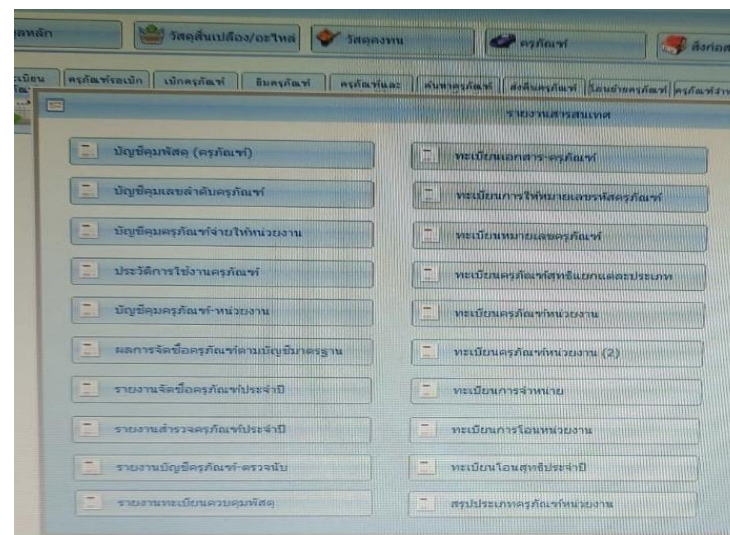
ลหลัก | วัสดุสิ้นเปลือง/อะไหล่ | วัสดุคงทน | ครุภัณฑ์ | สั่งก่อส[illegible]

ะเบียน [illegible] | ครุภัณฑ์รอเบิก | เบิกครุภัณฑ์ | ยืมครุภัณฑ์ | ครุภัณฑ์และ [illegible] | ค้นหาครุภัณฑ์ | ส่งคืนครุภัณฑ์ | โอนย้ายครุภัณฑ์ | ครุภัณฑ์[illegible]

รายงานสารสนเทศ

บัญชีคุมพัสดุ (ครุภัณฑ์)

บัญชีคุมเลขลำดับครุภัณฑ์

บัญชีคุมครุภัณฑ์จ่ายให้หน่วยงาน

ประวัติการใช้งานครุภัณฑ์

บัญชีคุมครุภัณฑ์-หน่วยงาน

ผลการจัดซื้อครุภัณฑ์ตามบัญชีมาตรฐาน

รายงานจัดซื้อครุภัณฑ์ประจำปี

รายงานสำรวจครุภัณฑ์ประจำปี

รายงานบัญชีครุภัณฑ์-ตรวจนับ

รายงานทะเบียนควบคุมพัสดุ

ทะเบียนเอกสาร-ครุภัณฑ์

ทะเบียนการให้หมายเลขรหัสครุภัณฑ์

ทะเบียนหมายเลขครุภัณฑ์

ทะเบียนครุภัณฑ์สุทธิแยกแต่ละประเภท

ทะเบียนครุภัณฑ์หน่วยงาน

ทะเบียนครุภัณฑ์หน่วยงาน (2)

ทะเบียนการจำหน่าย

ทะเบียนการโอนหน่วยงาน

ทะเบียนโอนสุทธิประจำปี

สรุปประเภทครุภัณฑ์หน่วยงาน